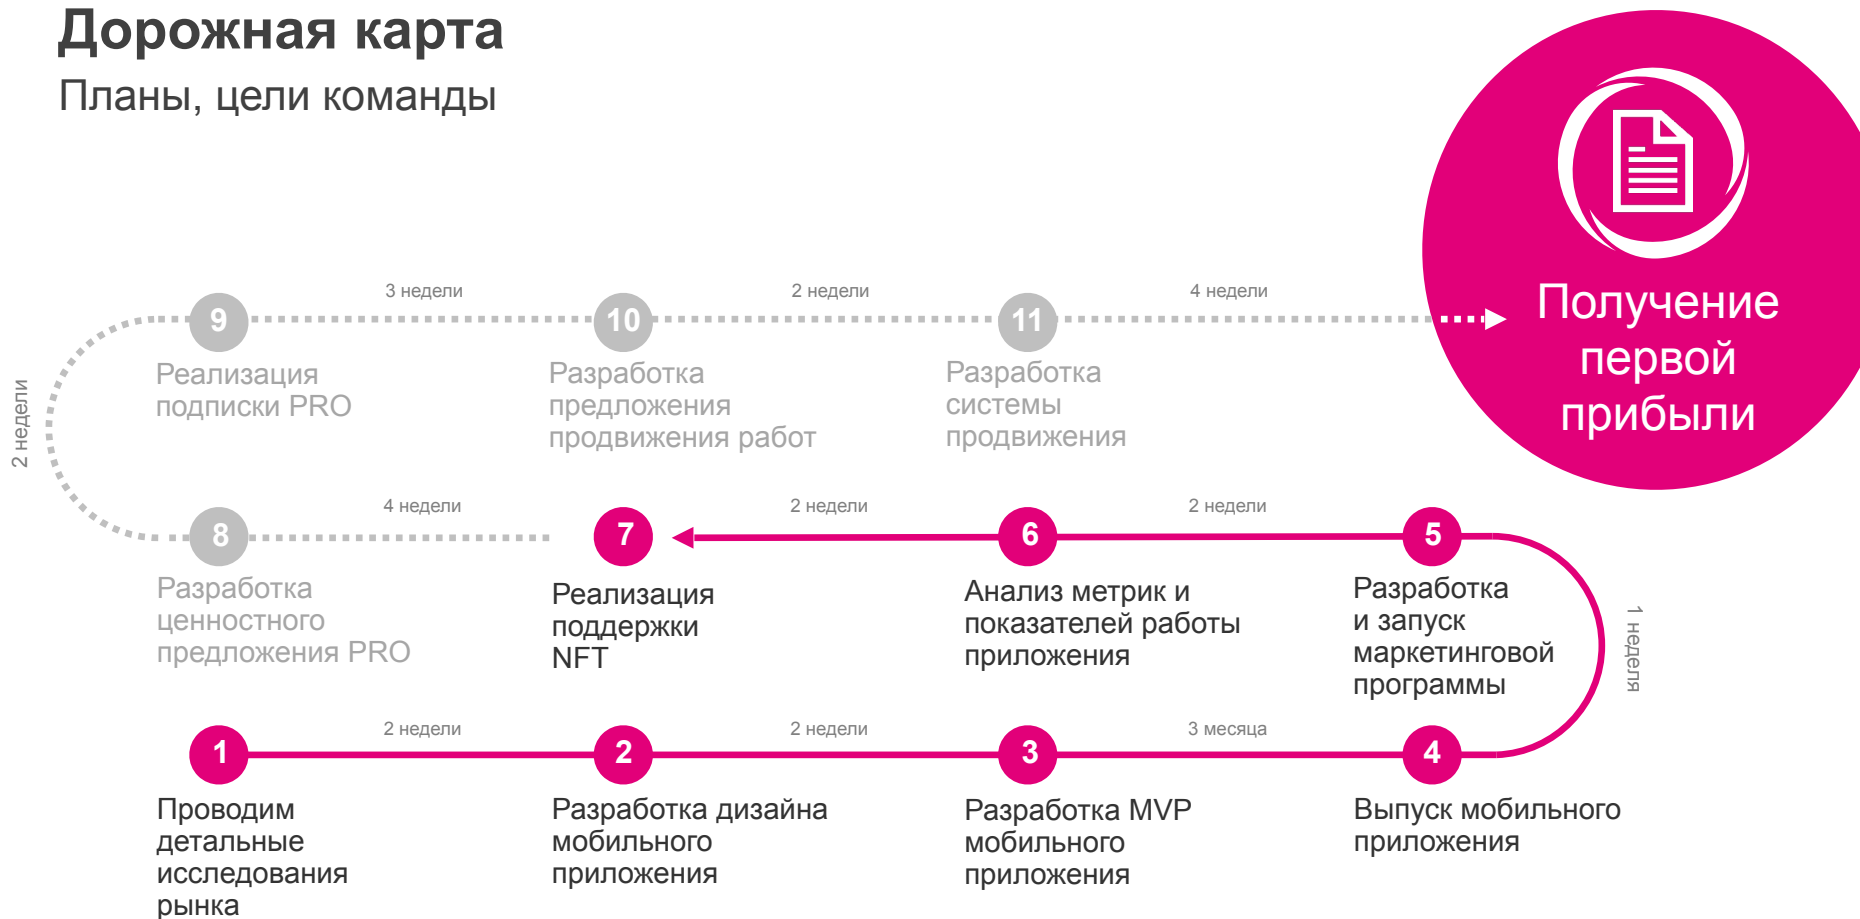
Дорожная карта
Планы, цели команды

Получение первой прибыли

9
Реализация подписки PRO

3 недели

10
Разработка предложения продвижения работ

2 недели

11
Разработка системы продвижения

4 недели

2 недели

8
Разработка ценностного предложения PRO

4 недели

7
Реализация поддержки NFT

2 недели

6
Анализ метрик и показателей работы приложения

2 недели

5
Разработка и запуск маркетинговой программы

1 неделя

1
Проводим детальные исследования рынка

2 недели

2
Разработка дизайна мобильного приложения

2 недели

3
Разработка MVP мобильного приложения

3 месяца

4
Выпуск мобильного приложения